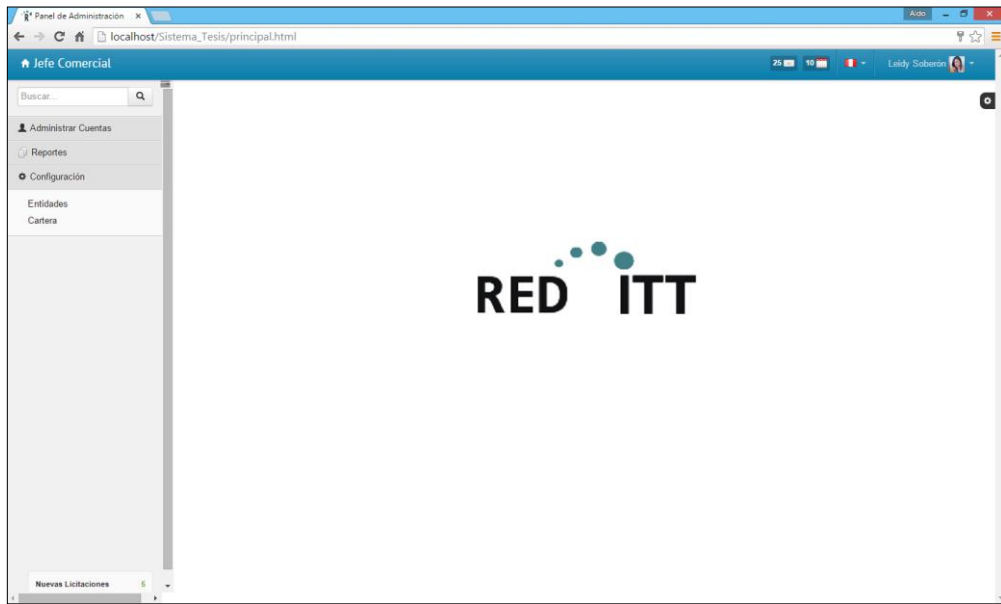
Panel de Administración ×

Aldo

localhost/Sistema_Tesis/principal.html

Jefe Comercial

25 10

Leidy Soberón

Buscar...

Administrar Cuentas

Reportes

Configuración

Entidades

Cartera

RED ITT

Nuevas Licitaciones 5